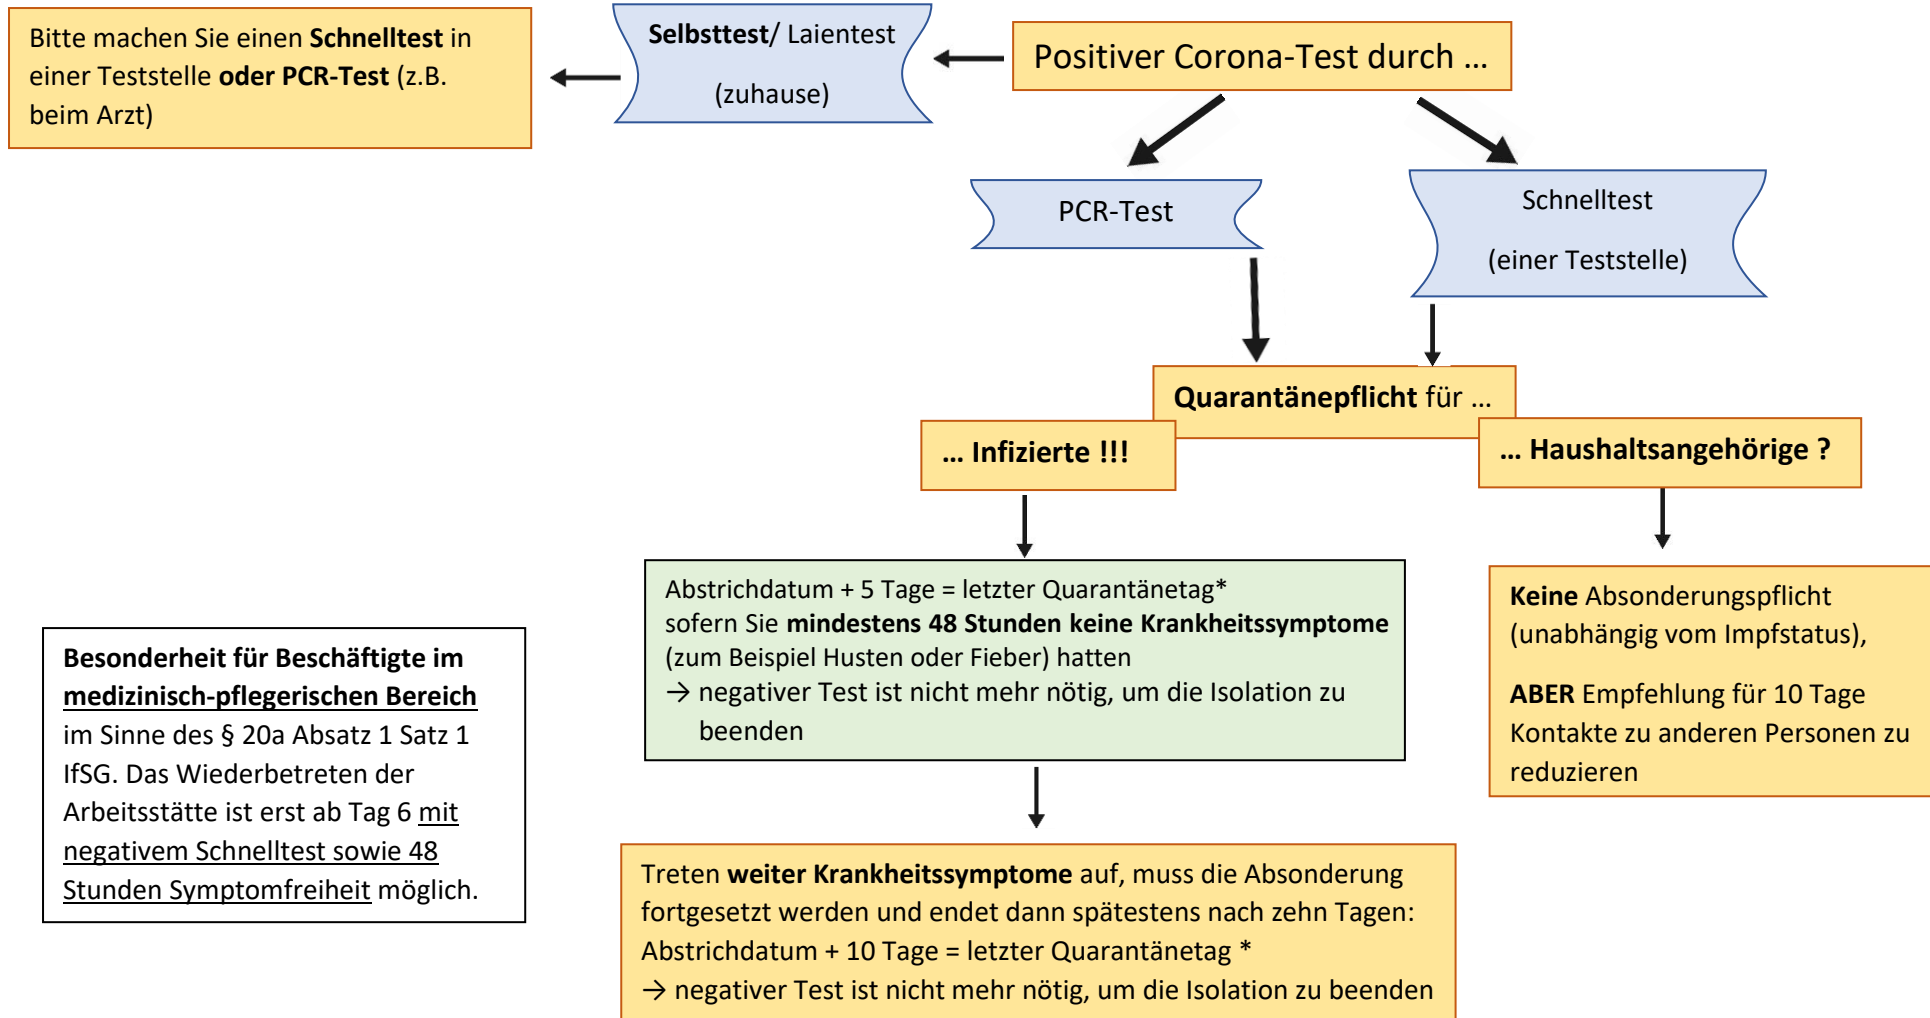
Positiver Corona-Test durch ...

Selbsttest/ Laientest

(zuhause)

Bitte machen Sie einen Schnelltest in einer Teststelle oder PCR-Test (z.B. beim Arzt)

PCR-Test

Schnelltest

(einer Teststelle)

Quarantänepflicht für ...

... Infizierte !!!

... Haushaltsangehörige ?

Abstrichdatum + 5 Tage = letzter Quarantänetag*
sofern Sie mindestens 48 Stunden keine Krankheitssymptome (zum Beispiel Husten oder Fieber) hatten
→ negativer Test ist nicht mehr nötig, um die Isolation zu beenden

Keine Absonderungspflicht (unabhängig vom Impfstatus),

ABER Empfehlung für 10 Tage Kontakte zu anderen Personen zu reduzieren

Besonderheit für Beschäftigte im medizinisch-pflegerischen Bereich im Sinne des § 20a Absatz 1 Satz 1 IfSG. Das Wiederbetreten der Arbeitsstätte ist erst ab Tag 6 mit negativem Schnelltest sowie 48 Stunden Symptomfreiheit möglich.

Treten weiter Krankheitssymptome auf, muss die Absonderung fortgesetzt werden und endet dann spätestens nach zehn Tagen:
Abstrichdatum + 10 Tage = letzter Quarantänetag *
→ negativer Test ist nicht mehr nötig, um die Isolation zu beenden